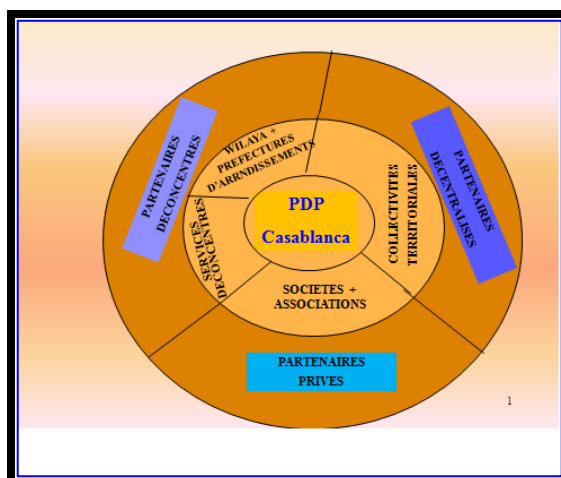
PARTENAIRES DECONCENTRES

WILAYA + PREFECTURES D'ARRNDISSEMENTS

PARTENAIRES DECENTRALISES

COLLECTIVITES TERRITORIALES

SERVICES DECONCENTRES

PDP

Casablanca

SOCIETES + ASSOCIATIONS

PARTENAIRES PRIVES

1